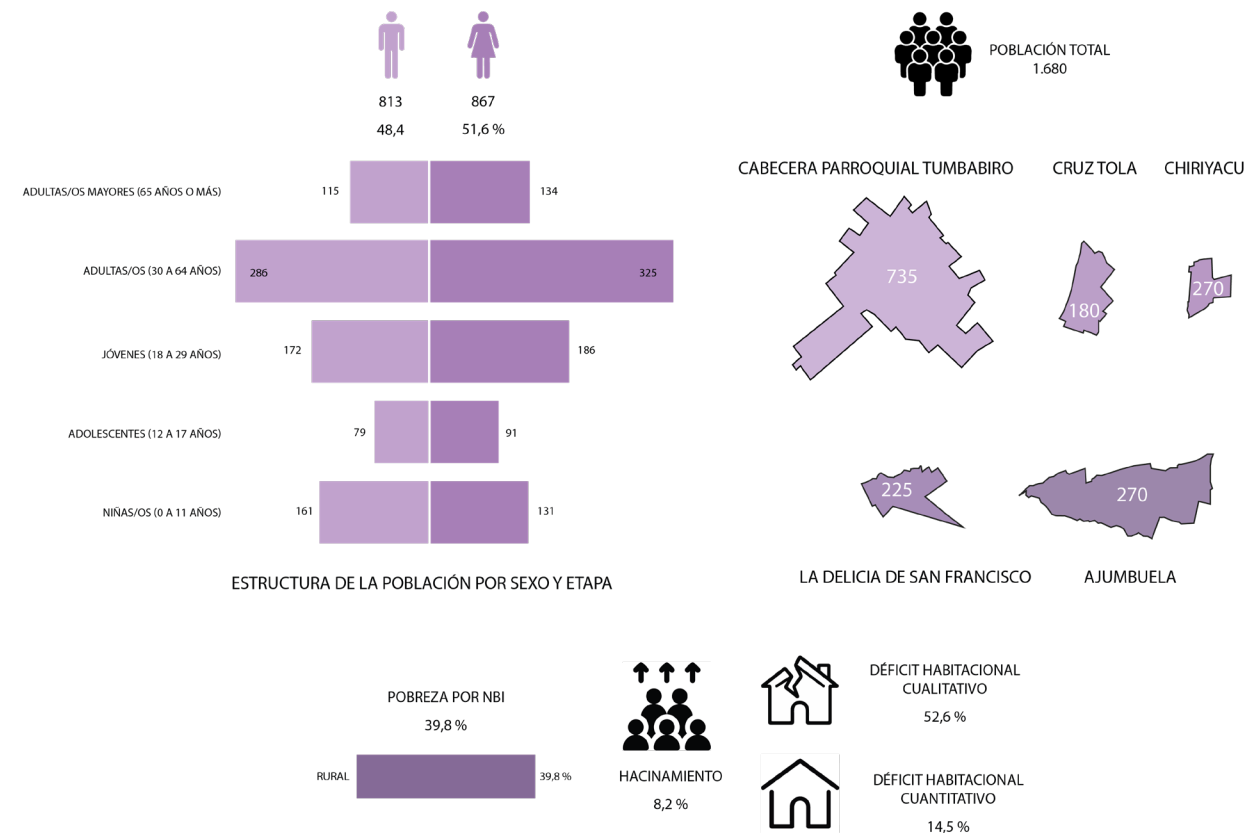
813
48,4

867
51,6 %

POBLACIÓN TOTAL
1.680

ADULTAS/OS MAYORES (65 AÑOS O MÁS) 115 134
ADULTAS/OS (30 A 64 AÑOS) 286 325
JÓVENES (18 A 29 AÑOS) 172 186
ADOLESCENTES (12 A 17 AÑOS) 79 91
NIÑAS/OS (0 A 11 AÑOS) 161 131

ESTRUCTURA DE LA POBLACIÓN POR SEXO Y ETAPA

CABECERA PARROQUIAL TUMBABIRO
735

CRUZ TOLA
180

CHIRIYACU
270

225
LA DELICIA DE SAN FRANCISCO

270
AJUMBUELA

POBREZA POR NBI
39,8 %

RURAL 39,8 %

HACINAMIENTO
8,2 %

DÉFICIT HABITACIONAL CUALITATIVO
52,6 %

DÉFICIT HABITACIONAL CUANTITATIVO
14,5 %